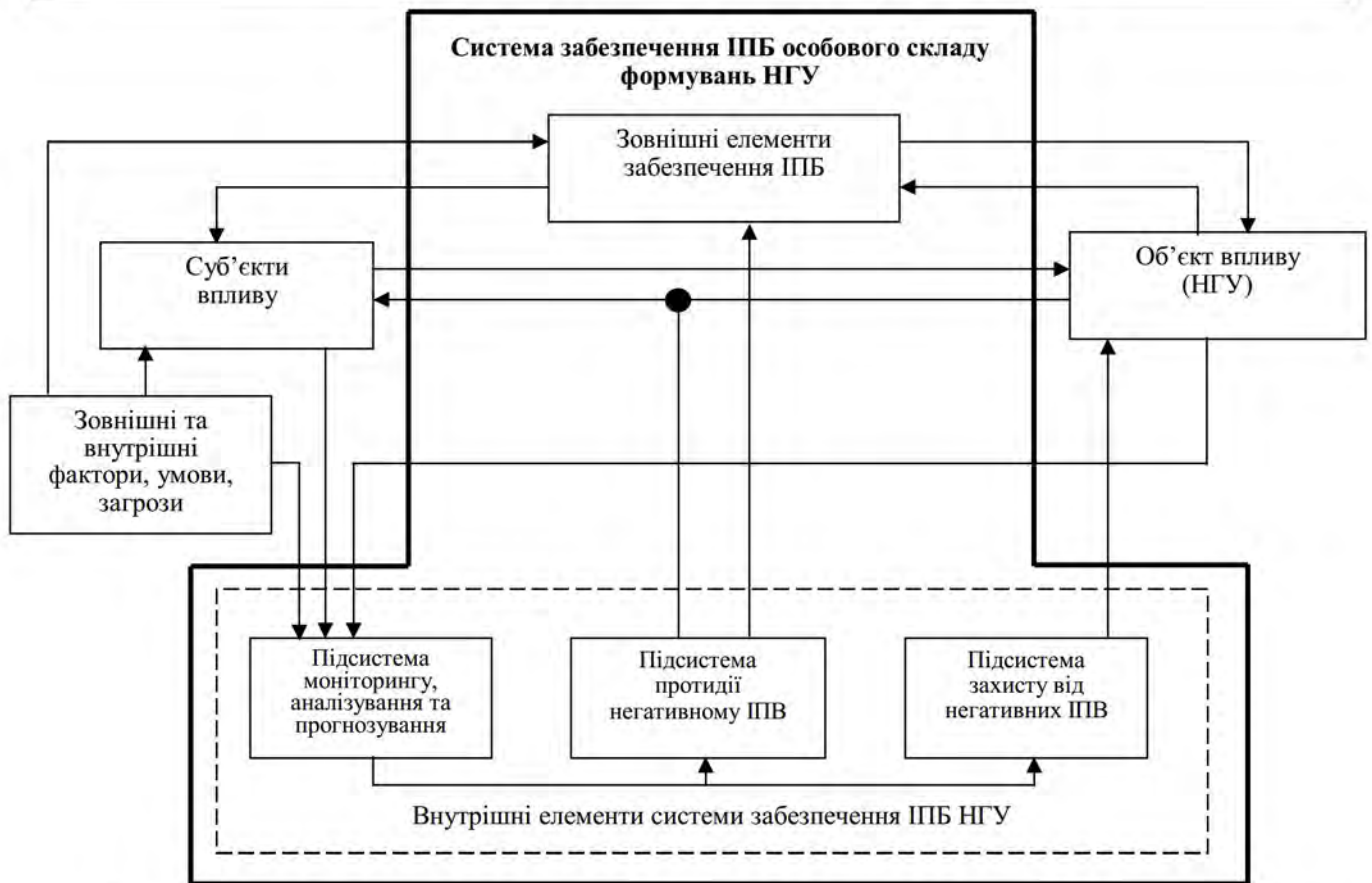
Система забезпечення ІПБ особового складу формувань НГУ

Зовнішні елементи забезпечення ІПБ

Суб’єкти впливу

Об’єкт впливу (НГУ)

Зовнішні та внутрішні фактори, умови, загрози

Підсистема моніторингу, аналізування та прогнозування

Підсистема протидії негативному ІПВ

Підсистема захисту від негативних ІПВ

Внутрішні елементи системи забезпечення ІПБ НГУ